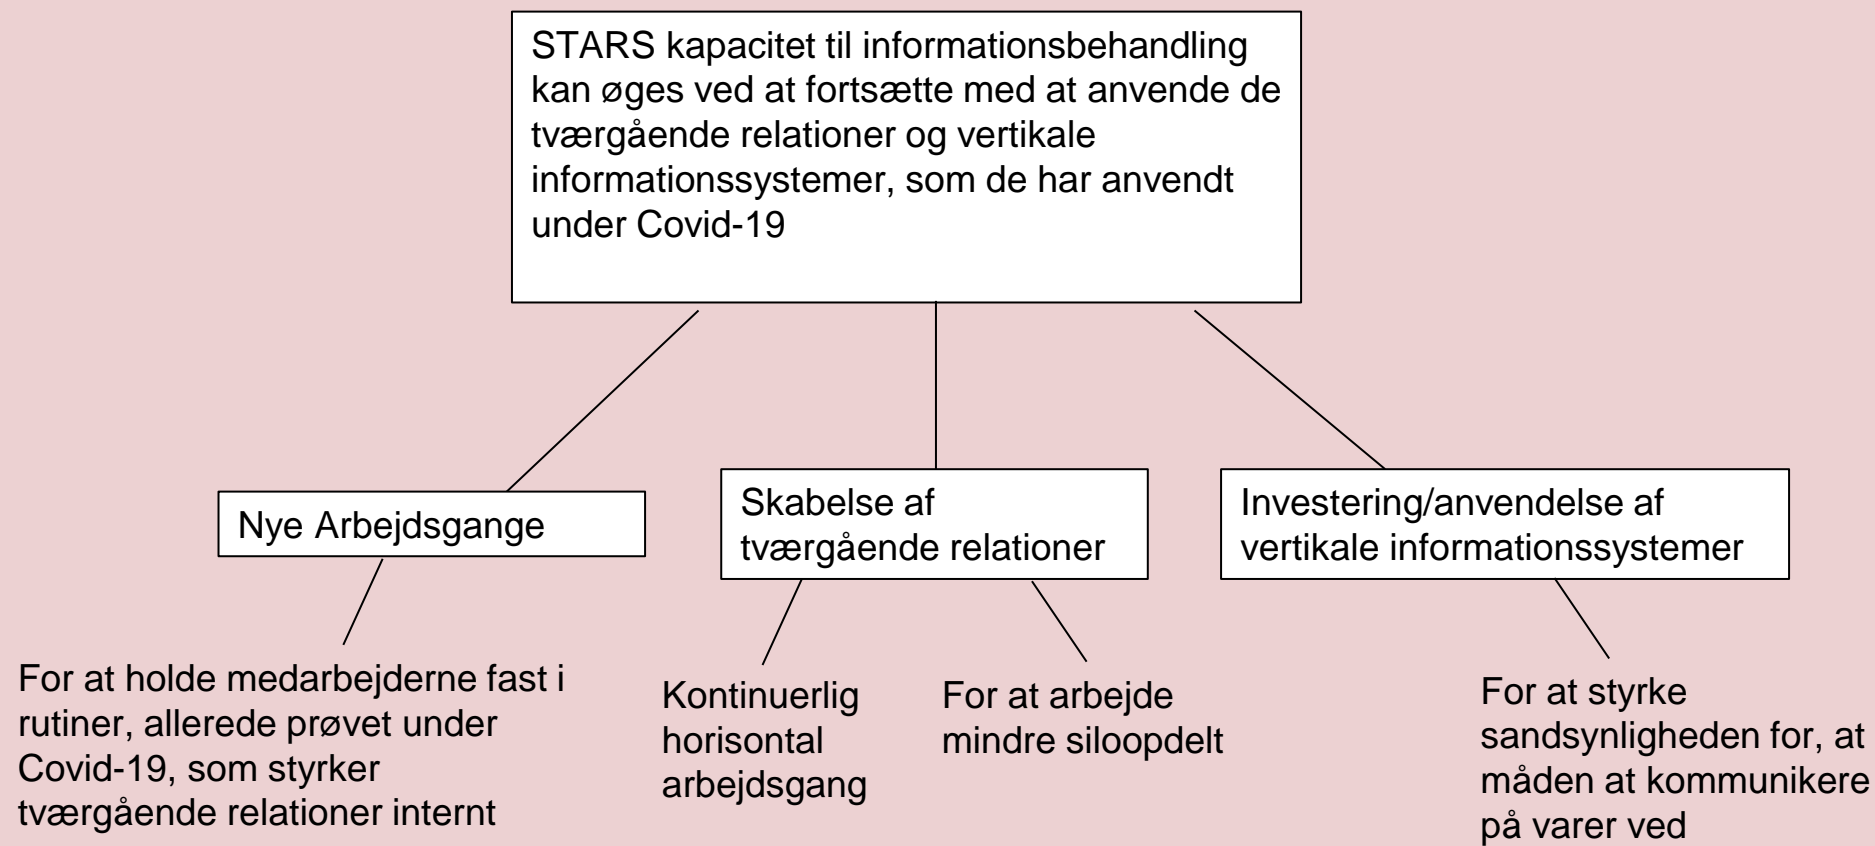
STARS kapacitet til informationsbehandling kan øges ved at fortsætte med at anvende de tværgående relationer og vertikale informationssystemer, som de har anvendt under Covid-19

Nye Arbejdsgange

Skabelse af tværgående relationer

Investering/anvendelse af vertikale informationssystemer

For at holde medarbejderne fast i rutiner, allerede prøvet under Covid-19, som styrker tværgående relationer internt

Kontinuerlig horisontal arbejdsgang

For at arbejde mindre siloopdelt

For at styrke sandsynligheden for, at måden at kommunikere på varer ved